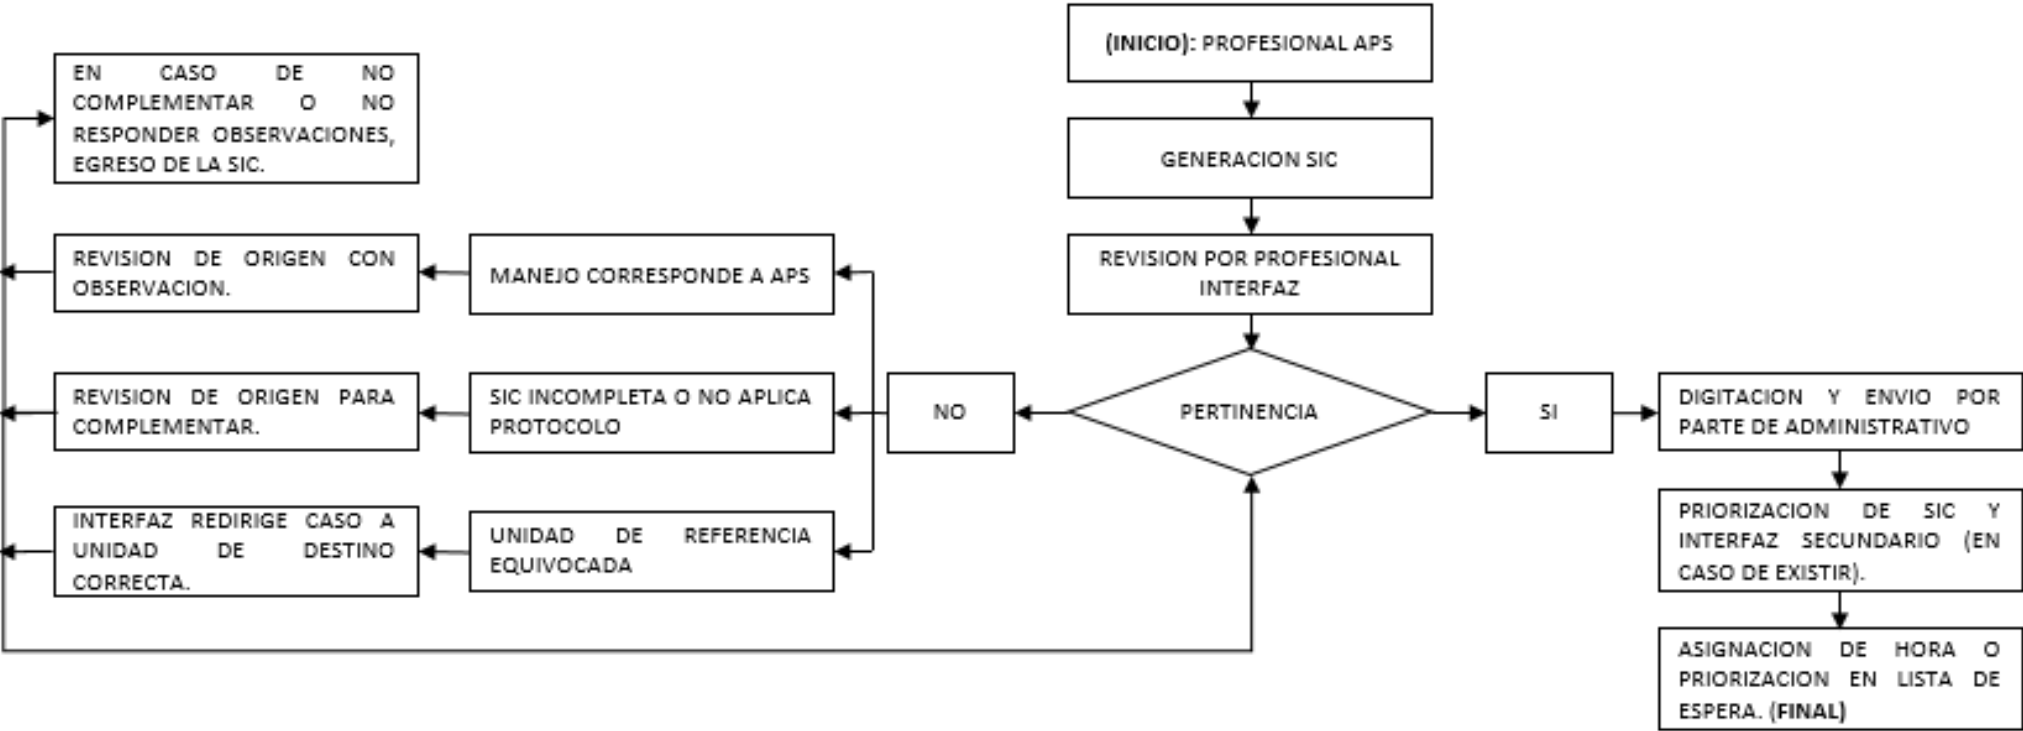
(INICIO): PROFESIONAL APS

GENERACION SIC

REVISION POR PROFESIONAL INTERFAZ

PERTINENCIA

SI

DIGITACION Y ENVIO POR PARTE DE ADMINISTRATIVO

PRIORIZACION DE SIC Y INTERFAZ SECUNDARIO (EN CASO DE EXISTIR).

ASIGNACION DE HORA O PRIORIZACION EN LISTA DE ESPERA. (FINAL)

NO

MANEJO CORRESPONDE A APS

SIC INCOMPLETA O NO APLICA PROTOCOLO

UNIDAD DE REFERENCIA EQUIVOCADA

EN CASO DE NO COMPLEMENTAR O NO RESPONDER OBSERVACIONES, EGRESO DE LA SIC.

REVISION DE ORIGEN CON OBSERVACION.

REVISION DE ORIGEN PARA COMPLEMENTAR.

INTERFAZ REDIRIGE CASO A UNIDAD DE DESTINO CORRECTA.